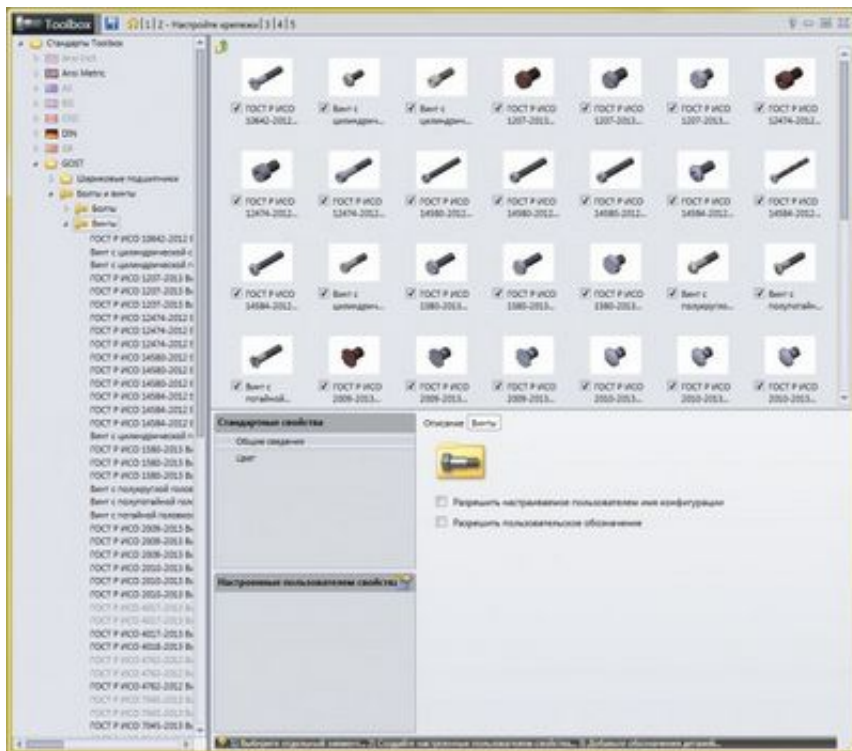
Toolbox 1 | 2 - Настройте крепежи | 3 | 4 | 5

Стандарты Toolbox
Ansi Inch
Ansi Metric
AS
BSI
CISC
DIN
GB
GOST
Шариковые подшипники
Болты и винты
Болты
Винты
ГОСТ Р ИСО 10642-2012
Винт с цилиндрической
Винт с цилиндрической
ГОСТ Р ИСО 1207-2013
ГОСТ Р ИСО 1207-2013
ГОСТ Р ИСО 1207-2013
ГОСТ Р ИСО 12474-2012
ГОСТ Р ИСО 12474-2012
ГОСТ Р ИСО 12474-2012
ГОСТ Р ИСО 14580-2012
ГОСТ Р ИСО 14580-2012
ГОСТ Р ИСО 14580-2012
ГОСТ Р ИСО 14584-2012
ГОСТ Р ИСО 14584-2012
ГОСТ Р ИСО 14584-2012
Винт с цилиндрической
ГОСТ Р ИСО 1580-2013
ГОСТ Р ИСО 1580-2013
ГОСТ Р ИСО 1580-2013
Винт с полукруглой голов
Винт с полупотайной гол
Винт с потайной головко
ГОСТ Р ИСО 2009-2013
ГОСТ Р ИСО 2009-2013
ГОСТ Р ИСО 2009-2013
ГОСТ Р ИСО 2010-2013
ГОСТ Р ИСО 2010-2013
ГОСТ Р ИСО 2010-2013
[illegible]
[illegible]
ГОСТ Р ИСО 4027-2013
ГОСТ Р ИСО 4028-2013
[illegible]
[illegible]
ГОСТ Р ИСО 4762-2012
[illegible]
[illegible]
ГОСТ Р ИСО 7045-2013

ГОСТ Р ИСО 10642-2012...
Винт с цилиндрич...
Винт с цилиндрич...
ГОСТ Р ИСО 1207-2013...
ГОСТ Р ИСО 1207-2013...
ГОСТ Р ИСО 1207-2013...
ГОСТ Р ИСО 12474-2012...
ГОСТ Р ИСО 12474-2012...
ГОСТ Р ИСО 12474-2012...
ГОСТ Р ИСО 14580-2012...
ГОСТ Р ИСО 14580-2012...
ГОСТ Р ИСО 14580-2012...
ГОСТ Р ИСО 14584-2012...
ГОСТ Р ИСО 14584-2012...
ГОСТ Р ИСО 14584-2012...
Винт с цилиндрич...
ГОСТ Р ИСО 1580-2013...
ГОСТ Р ИСО 1580-2013...
ГОСТ Р ИСО 1580-2013...
Винт с полукругло...
Винт с полупотайн...
Винт с потайной...
ГОСТ Р ИСО 2009-2013...
ГОСТ Р ИСО 2009-2013...
ГОСТ Р ИСО 2009-2013...
ГОСТ Р ИСО 2010-2013...
ГОСТ Р ИСО 2010-2013...
ГОСТ Р ИСО 2010-2013...

Стандартные свойства
Общие сведения
Цвет

Описание | Винты

Разрешить настраиваемое пользователем имя конфигурации
Разрешить пользовательское обозначение

Настроенные пользователем свойства

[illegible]